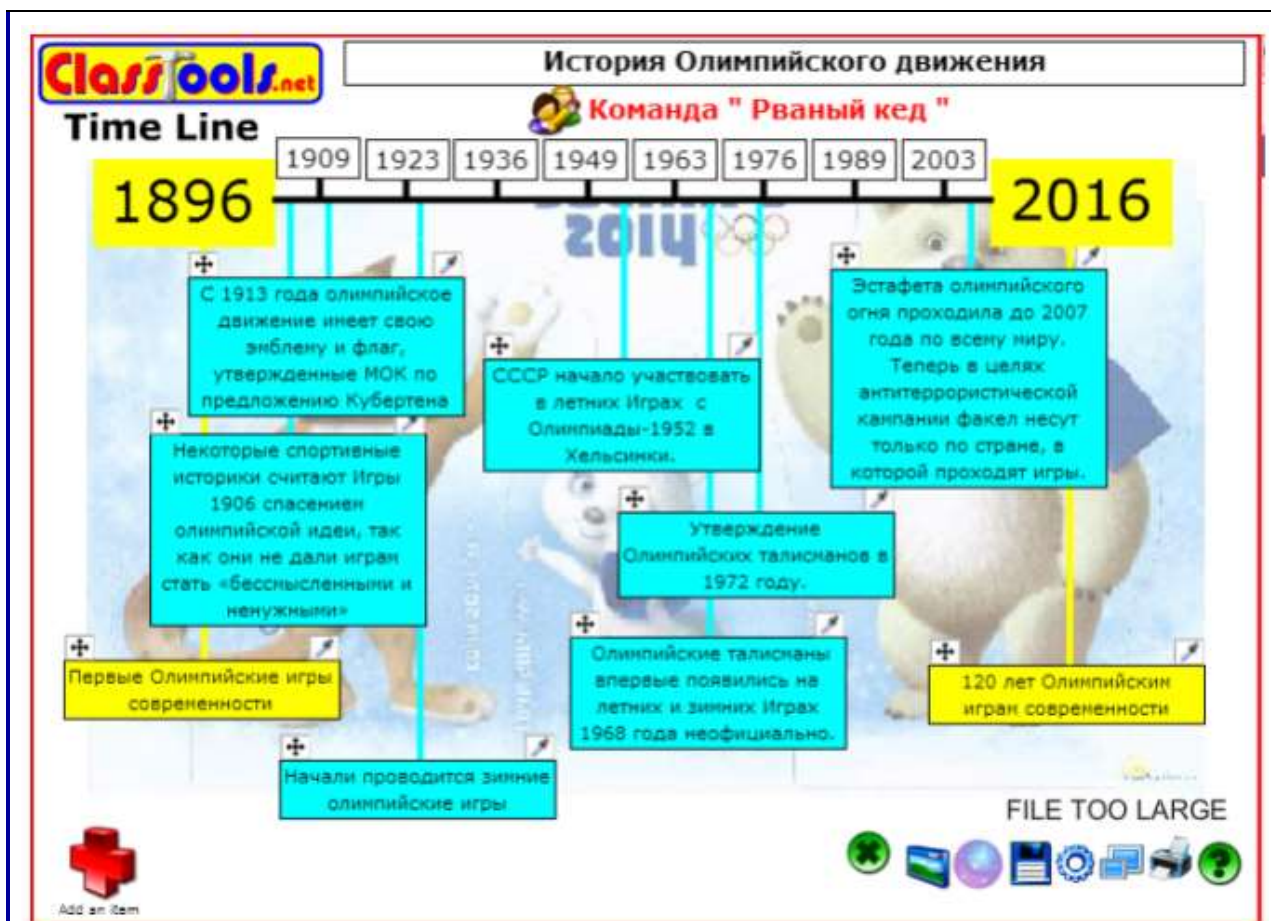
ClassTools.net
Time Line

История Олимпийского движения

Команда " Рваный кед "

1909 1923 1936 1949 1963 1976 1989 2003

1896

2016

С 1913 года олимпийское движение имеет свою эмблему и флаг, утвержденные МОК по предложению Кубертена

Некоторые спортивные историки считают Игры 1906 спасением олимпийской идеи, так как они не дали играм стать «бессмысленными и ненужными»

Первые Олимпийские игры современности

Начали проводится зимние олимпийские игры

СССР начало участвовать в летних Играх с Олимпиады-1952 в Хельсинки.

Утверждение Олимпийских талисманов в 1972 году.

Олимпийские талисманы впервые появились на летних и зимних Играх 1968 года неофициально.

Эстафета олимпийского огня проходила до 2007 года по всему миру. Теперь в целях антитеррористической кампании факел несут только по стране, в которой проходят игры.

120 лет Олимпийским играм современности

FILE TOO LARGE

Add an item